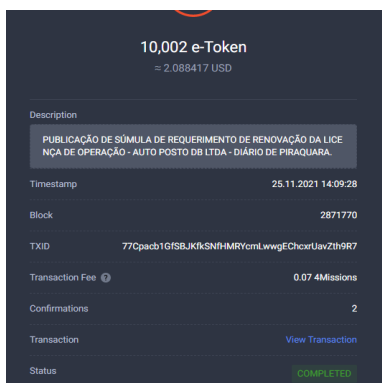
10,002 e-Token

≈ 2.088417 USD

Description

PUBLICAÇÃO DE SÚMULA DE REQUERIMENTO DE RENOVAÇÃO DA LICENÇA DE OPERAÇÃO - AUTO POSTO DB LTDA - DIÁRIO DE PIRAQUARA.

Timestamp 25.11.2021 14:09:28

Block 2871770

TXID 77Cpacb1GfSBJKfkSNfHMRYcmLwwgEChcxrUavZth9R7

Transaction Fee ? 0.07 4Missions

Confirmations 2

Transaction View Transaction

Status COMPLETED